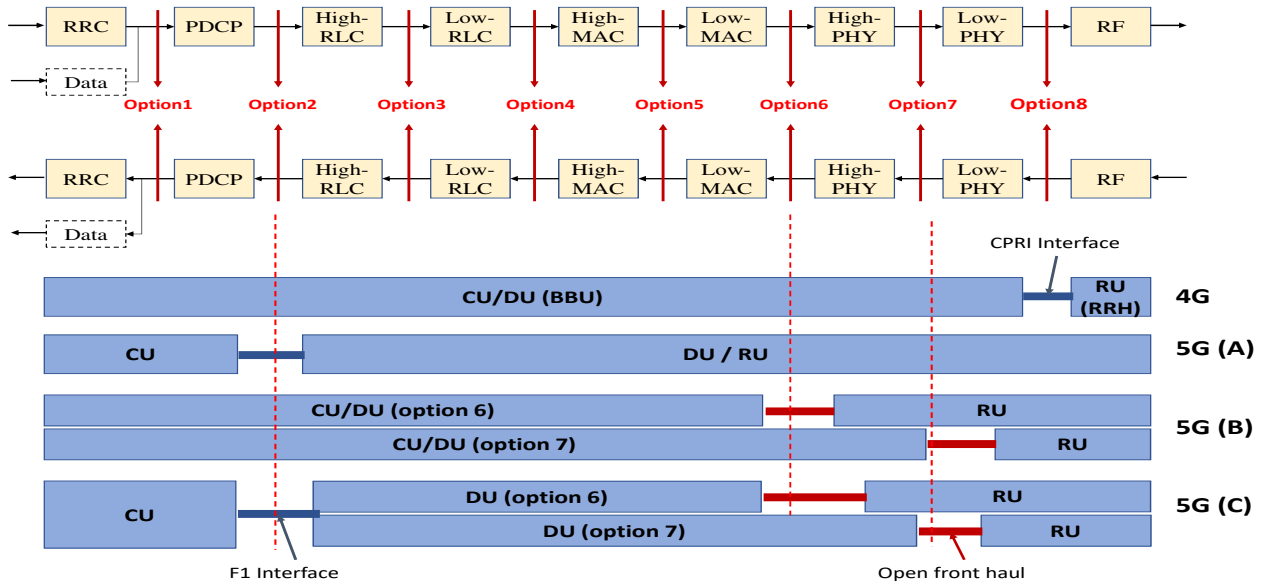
RRC
PDCP
High-RLC
Low-RLC
High-MAC
Low-MAC
High-PHY
Low-PHY
RF
Data

Option1 Option2 Option3 Option4 Option5 Option6 Option7 Option8

RRC
PDCP
High-RLC
Low-RLC
High-MAC
Low-MAC
High-PHY
Low-PHY
RF
Data

CPRI Interface

CU/DU (BBU)
RU (RRH)
4G

CU
DU / RU
5G (A)

CU/DU (option 6)
RU
CU/DU (option 7)
RU
5G (B)

CU
DU (option 6)
RU
DU (option 7)
RU
5G (C)

F1 Interface
Open front haul